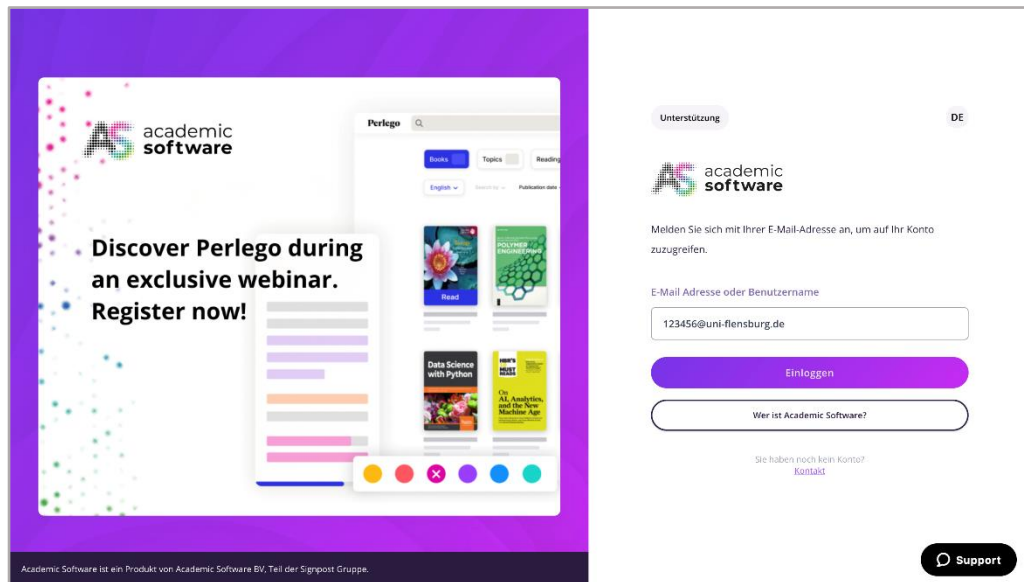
AS academic software

Perlego

Books Topics Reading

English

Publication date

POLYMER ENGINEERING

Read

Data Science with Python

HBR'S 10 MUST READS

On AI, Analytics, and the New Machine Age

Discover Perlego during an exclusive webinar. Register now!

Academic Software ist ein Produkt von Academic Software BV, Teil der Signpost Gruppe.

Unterstützung

DE

AS academic software

Melden Sie sich mit Ihrer E-Mail-Adresse an, um auf Ihr Konto zuzugreifen.

E-Mail Adresse oder Benutzername

123456@uni-flensburg.de

Einloggen

Wer ist Academic Software?

Sie haben noch kein Konto?
Kontakt

Support